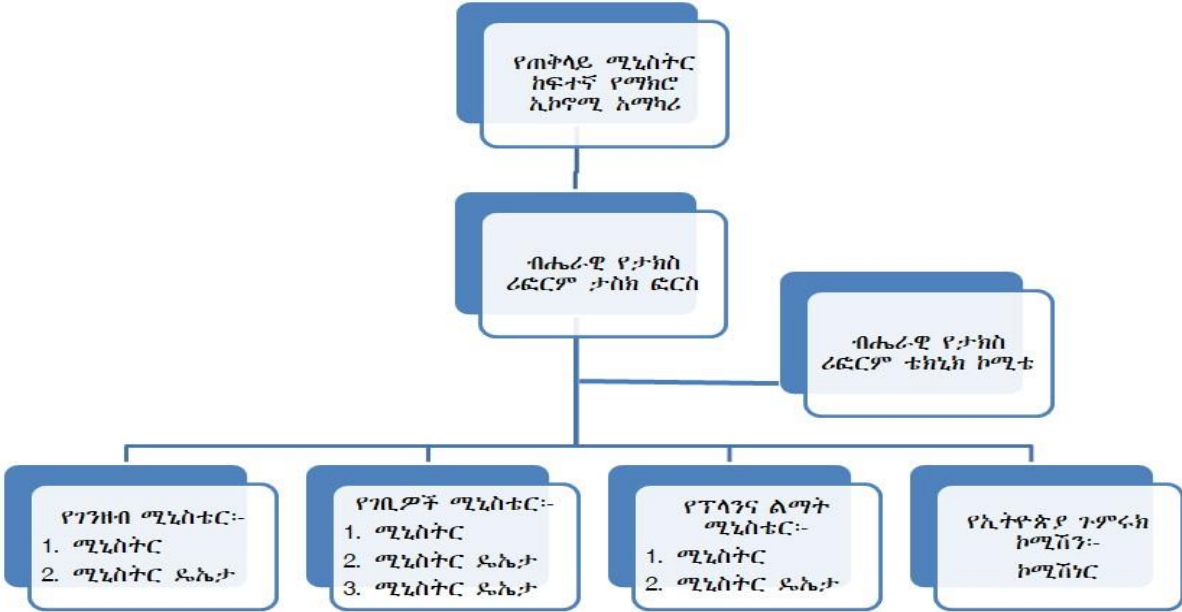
የጠቅላይ ሚኒስትር ከፍተኛ የማክሮ ኢኮኖሚ አማካሪ

ብሔራዊ የታክስ ሪፎርም ታስክ ፎርስ

ብሔራዊ የታክስ ሪፎርም ቴክኒክ ኮሚቴ

የገንዘብ ሚኒስቴር፦
1. ሚኒስትር
2. ሚኒስትር ዴኤታ

የገቢዎች ሚኒስቴር፦
1. ሚኒስትር
2. ሚኒስትር ዴኤታ
3. ሚኒስትር ዴኤታ

የፕላንና ልማት ሚኒስቴር፦
1. ሚኒስትር
2. ሚኒስትር ዴኤታ

የኢትዮጵያ ጉምሩክ ኮሚሽን፦
ኮሚሽነር